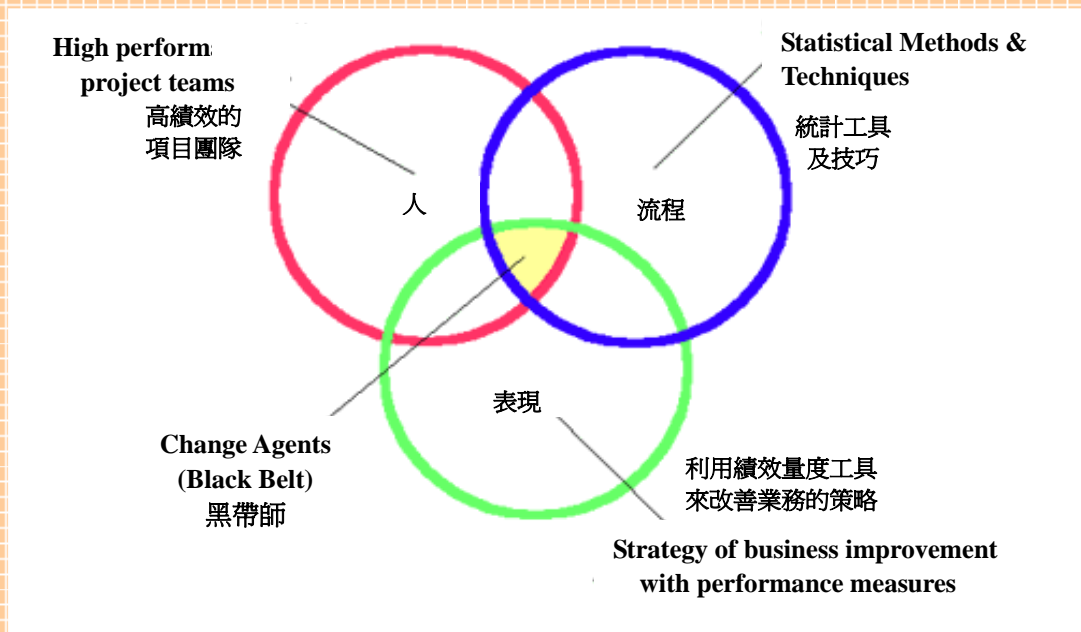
High perform
project teams
高績效的
項目團隊

Statistical Methods & Techniques
統計工具
及技巧

人

流程

表現

Change Agents
(Black Belt)
黑帶師

利用績效量度工具
來改善業務的策略

Strategy of business improvement with performance measures